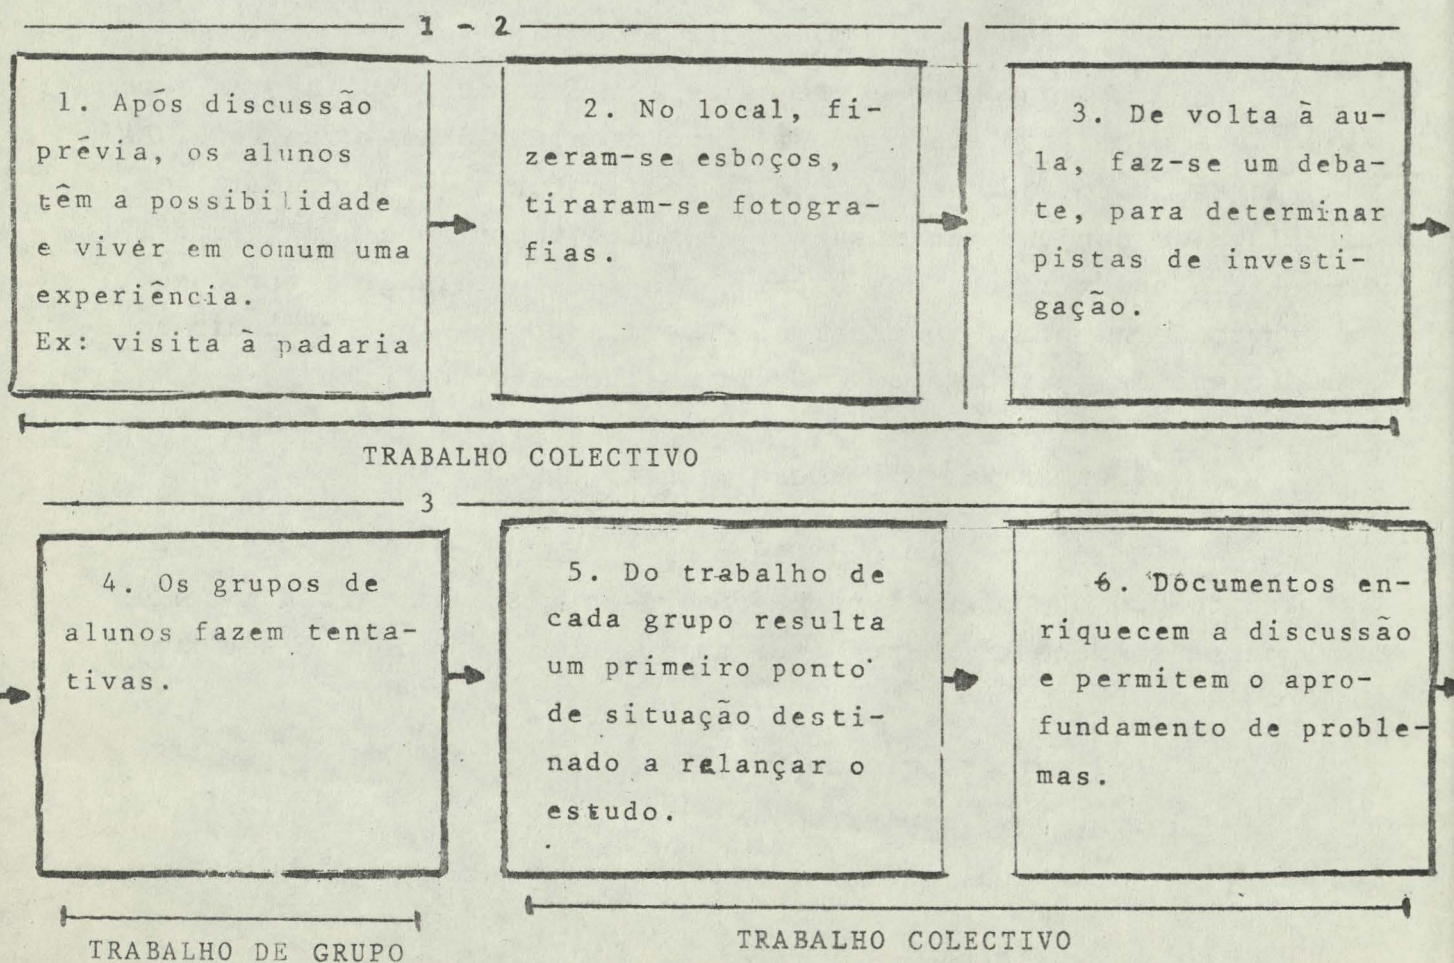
1 - 2

1. Após discussão prévia, os alunos têm a possibilidade e viver em comum uma experiência.
Ex: visita à padaria

2. No local, fizeram-se esboços, tiraram-se fotografias.

3. De volta à aula, faz-se um debate, para determinar pistas de investigação.

TRABALHO COLECTIVO

3

4. Os grupos de alunos fazem tentativas.

5. Do trabalho de cada grupo resulta um primeiro ponto de situação destinado a relançar o estudo.

6. Documentos enriquecem a discussão e permitem o aprofundamento de problemas.

TRABALHO DE GRUPO

TRABALHO COLECTIVO